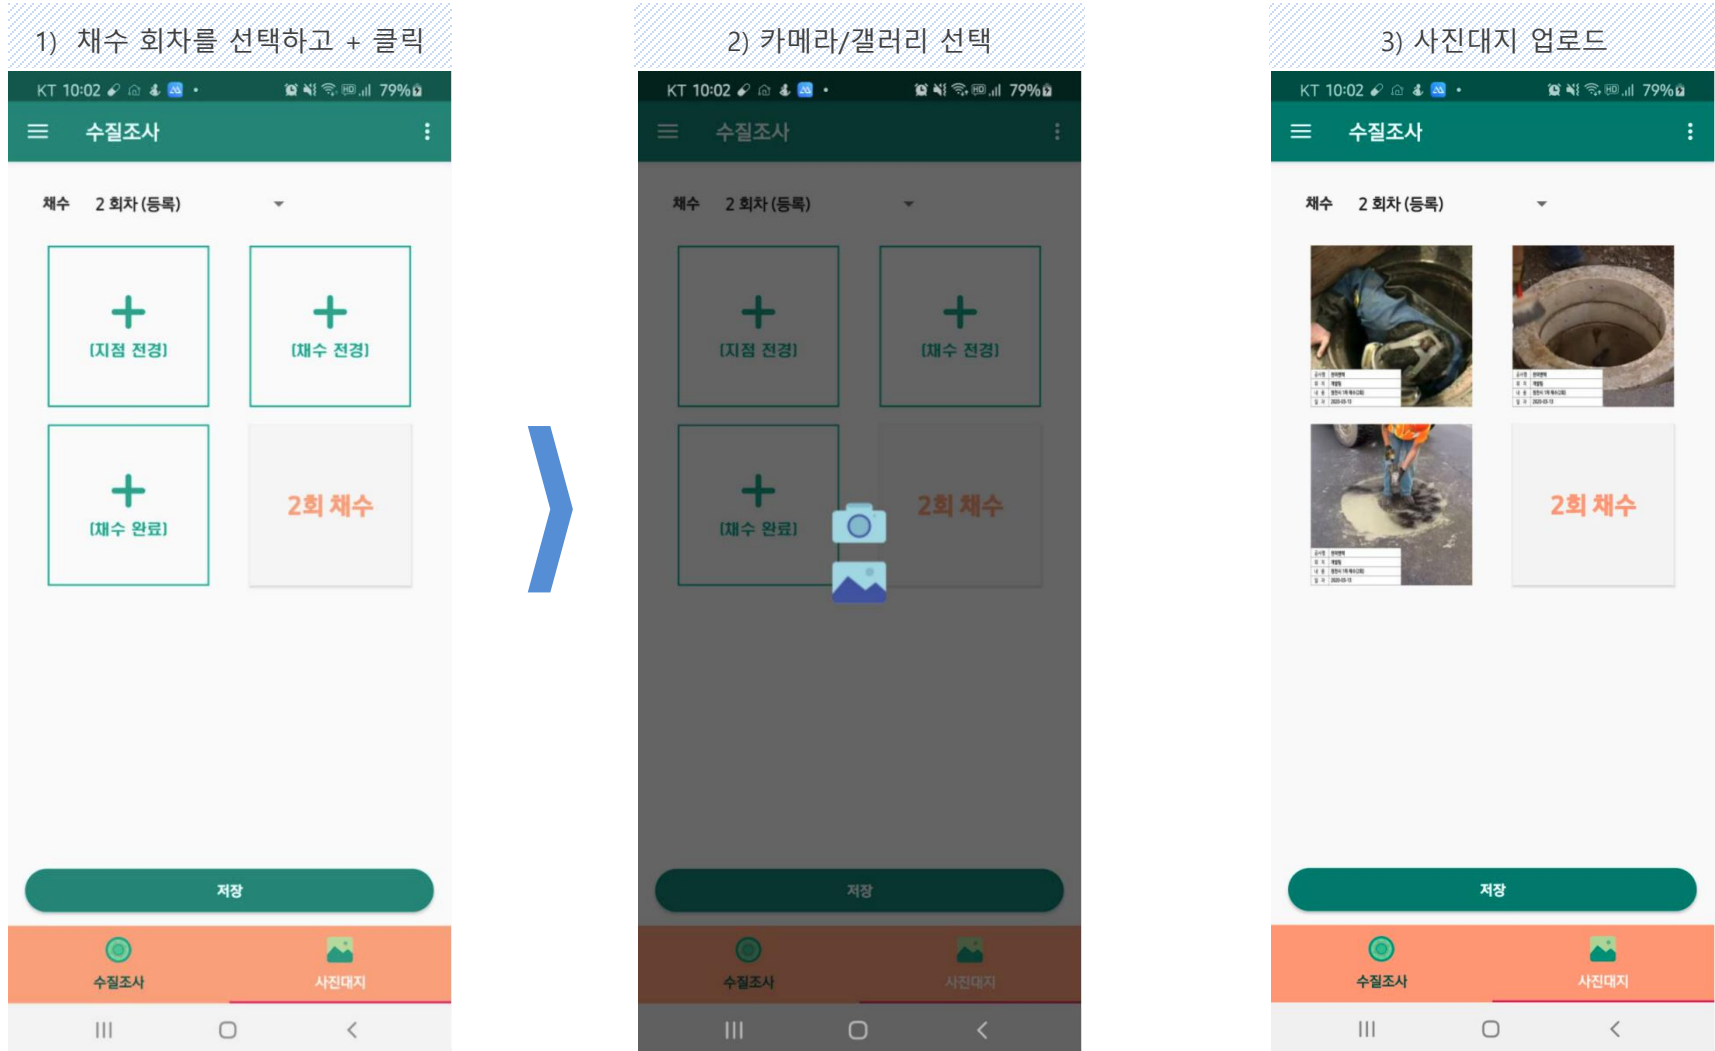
1) 채수 회차를 선택하고 + 클릭

KT 10:02 79%

수질조사

채수 2 회차 (등록)

[지점 전경]

[채수 전경]

[채수 완료]

2회 채수

저장

수질조사 사진대지

2) 카메라/갤러리 선택

KT 10:02 79%

수질조사

채수 2 회차 (등록)

[지점 전경]

[채수 전경]

[채수 완료]

2회 채수

저장

수질조사 사진대지

3) 사진대지 업로드

KT 10:02 79%

수질조사

채수 2 회차 (등록)

2회 채수

저장

수질조사 사진대지